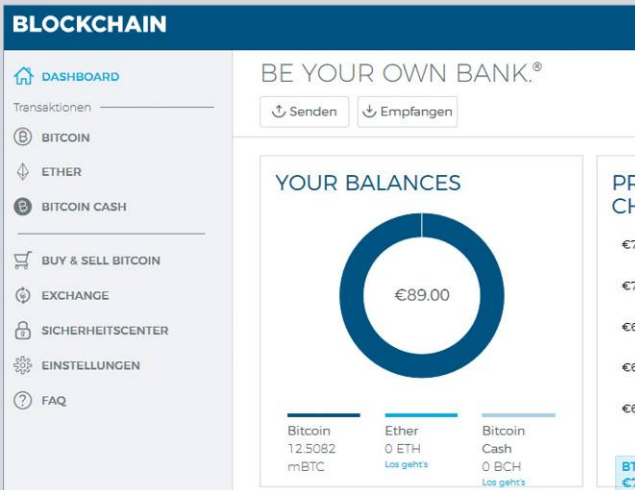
BLOCKCHAIN

DASHBOARD

Transaktionen

BITCOIN

ETHER

BITCOIN CASH

BUY & SELL BITCOIN

EXCHANGE

SICHERHEITSCENTER

EINSTELLUNGEN

FAQ

BE YOUR OWN BANK.®

Senden

Empfangen

YOUR BALANCES

€89.00

Bitcoin
12.5082 mBTC

Ether
0 ETH
Los geht's

Bitcoin Cash
0 BCH
Los geht's

PR
CH

€7

€7

€6

€6

€6

BT
€7